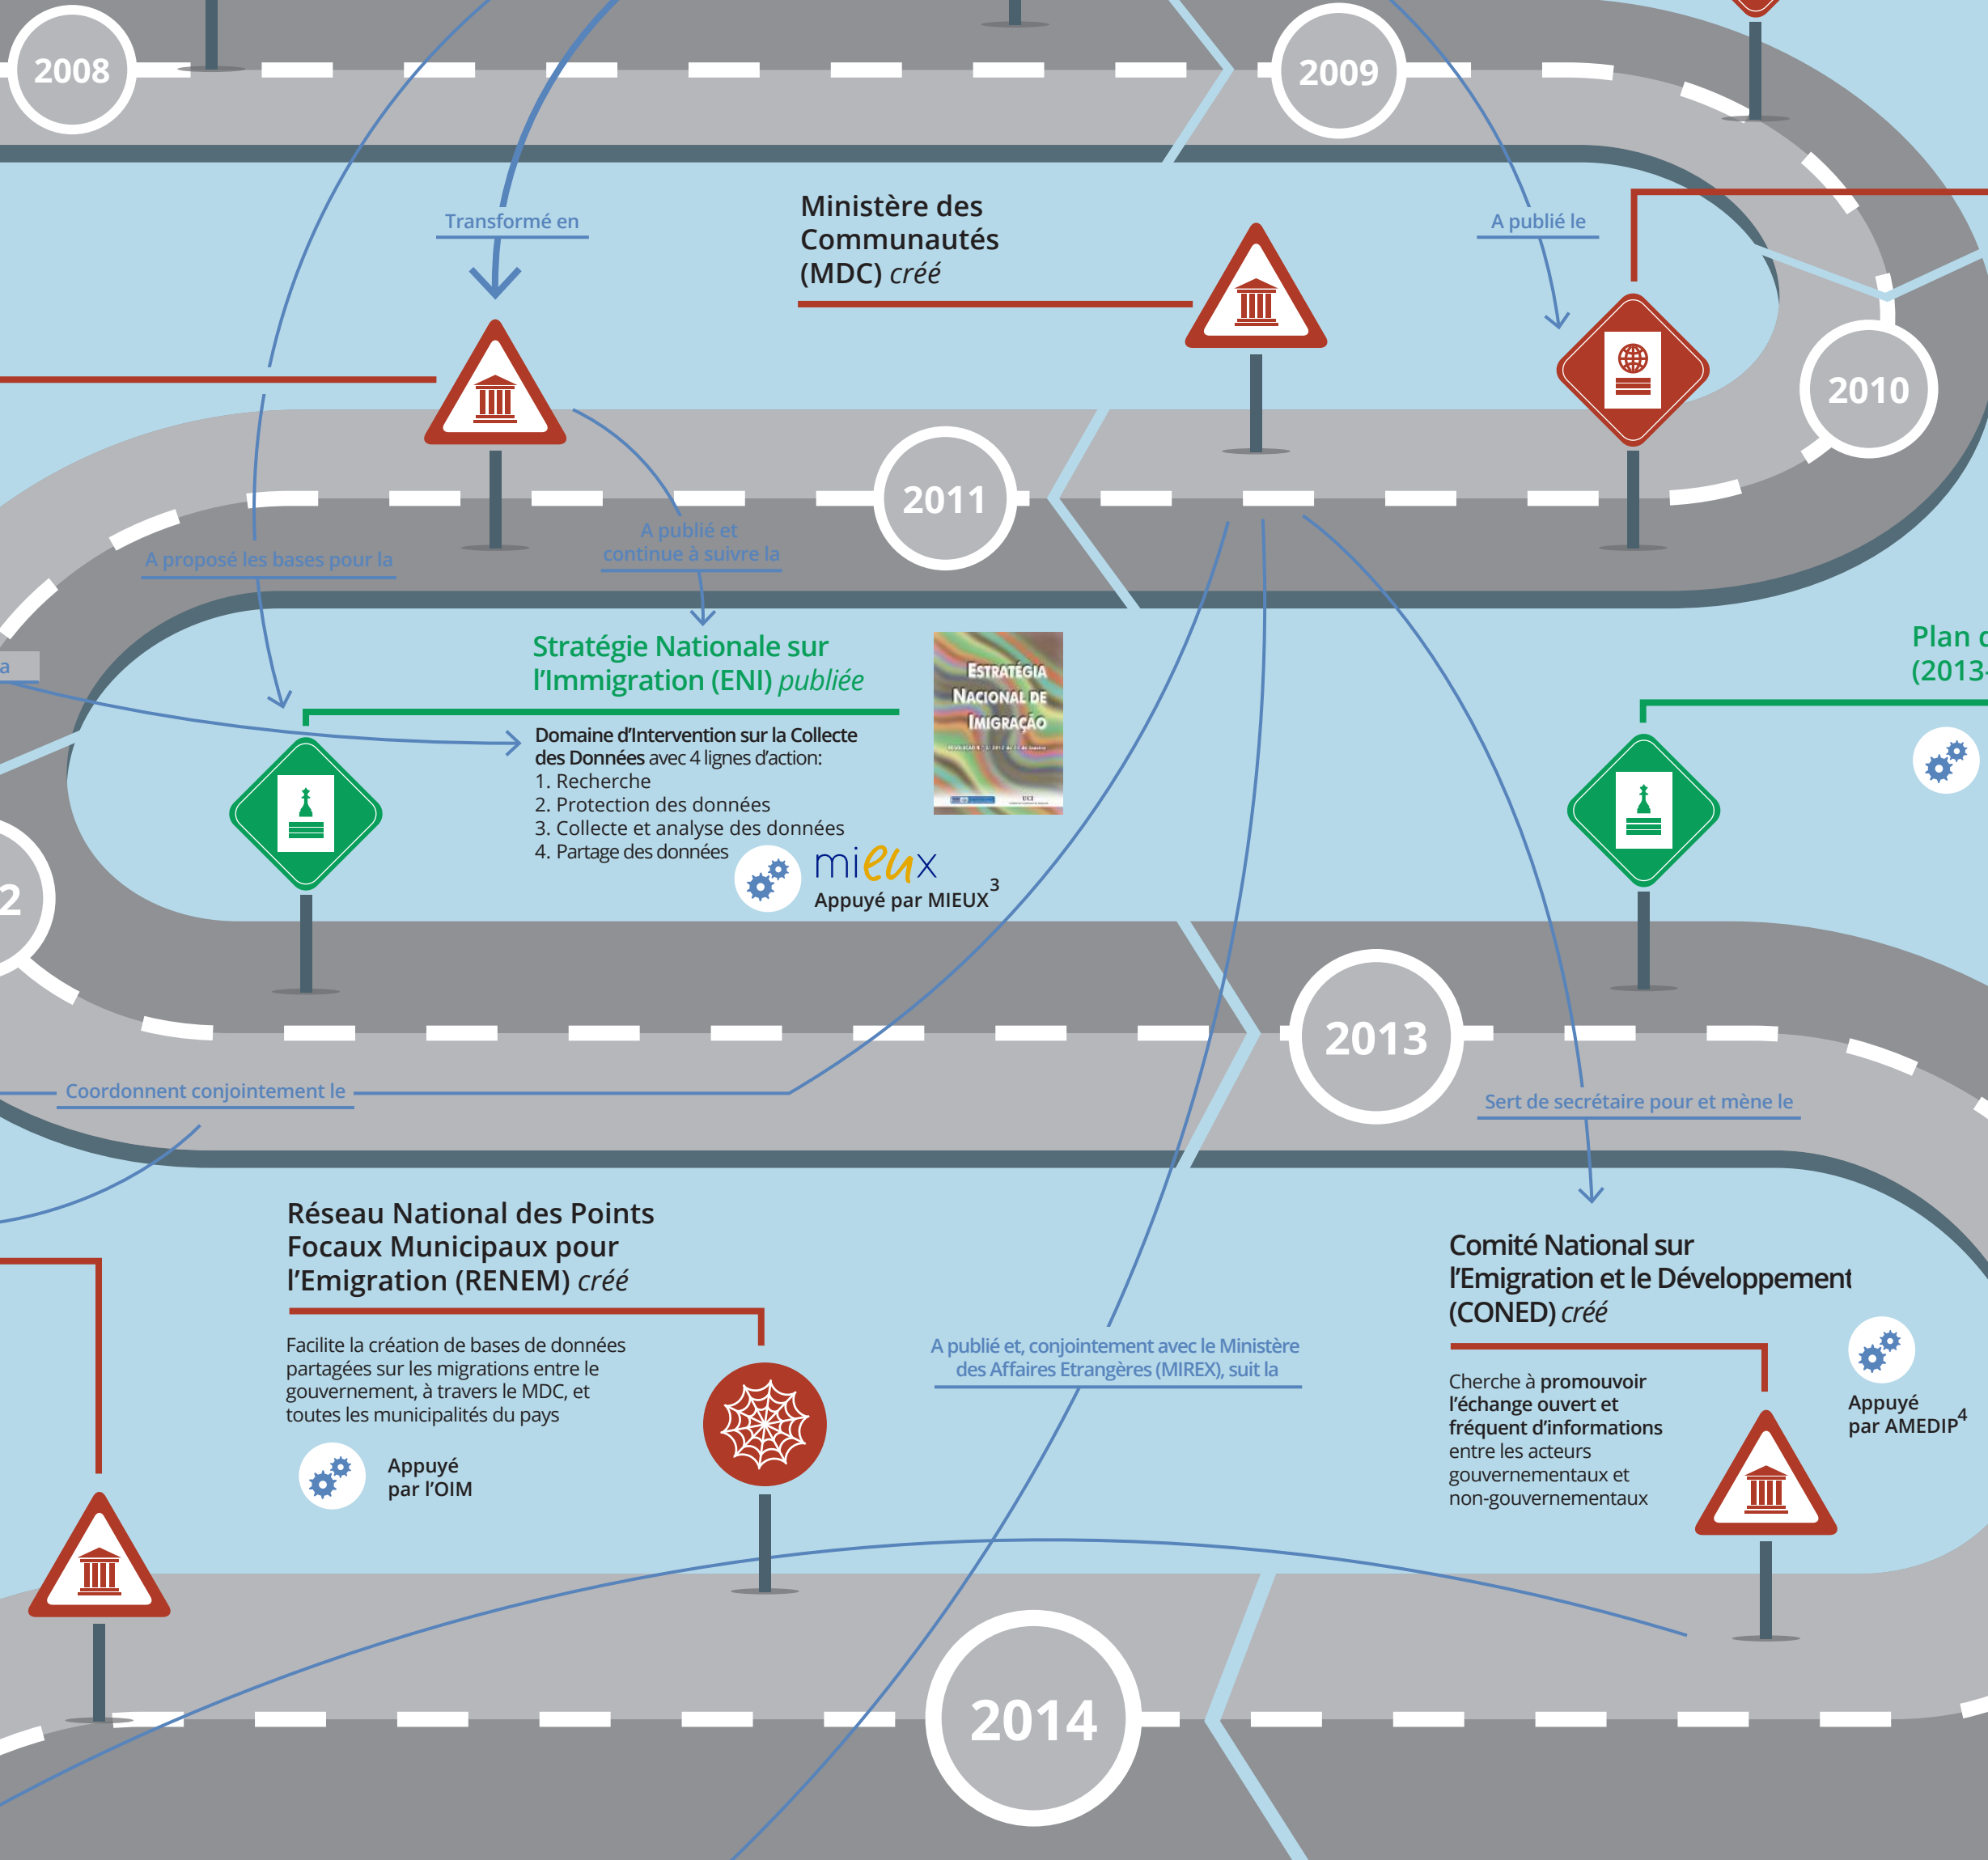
2008

2009

Transformé en

Ministère des Communautés (MDC) *créé*

A publié le

2010

2011

A publié et continue à suivre la

A proposé les bases pour la

Stratégie Nationale sur l'Immigration (ENI) *publiée*

ESTRATÉGIA NACIONAL DE IMIGRAÇÃO

Plan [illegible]
(2013-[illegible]

a

Domaine d'Intervention sur la Collecte des Données avec 4 lignes d'action:
1. Recherche
2. Protection des données
3. Collecte et analyse des données
4. Partage des données

mieux
Appuyé par MIEUX$^3$

2

2013

Coordonnent conjointement le

Sert de secrétaire pour et mène le

Réseau National des Points Focaux Municipaux pour l'Emigration (RENEM) *créé*

Facilite la création de bases de données partagées sur les migrations entre le gouvernement, à travers le MDC, et toutes les municipalités du pays

Appuyé par l'OIM

A publié et, conjointement avec le Ministère des Affaires Etrangères (MIREX), suit la

Comité National sur l'Emigration et le Développement (CONED) *créé*

Cherche à **promouvoir l'échange ouvert et fréquent d'informations** entre les acteurs gouvernementaux et non-gouvernementaux

Appuyé par AMEDIP$^4$

2014